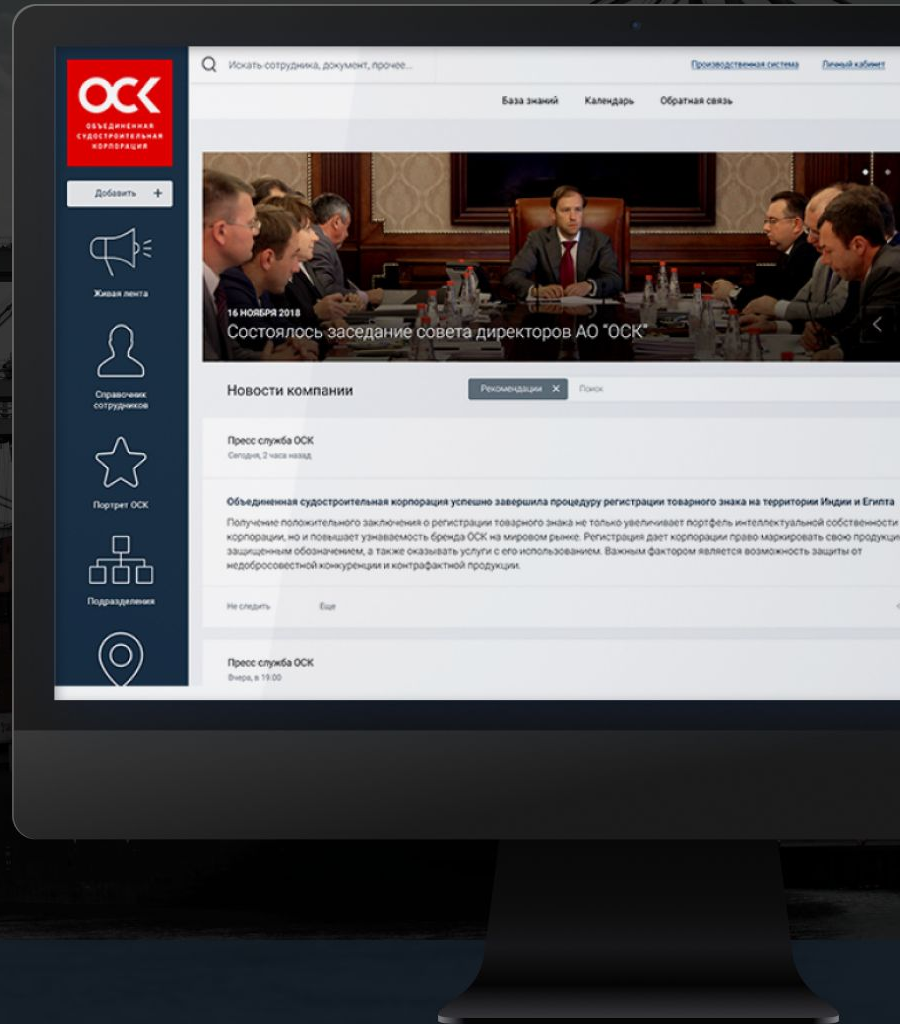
ОСК
ОБЪЕДИНЕННАЯ СУДОСТРОИТЕЛЬНАЯ КОРПОРАЦИЯ

Искать сотрудника, документ, прочее...

Производственная система

Личный кабинет

База знаний

Календарь

Обратная связь

Добавить +

Живая лента

Справочник сотрудников

Портрет ОСК

Подразделения

16 НОЯБРЯ 2018
Состоялось заседание совета директоров АО "ОСК"

Новости компании

Рекомендации ×

Поиск

Пресс служба ОСК
Сегодня, 2 часа назад

Объединенная судостроительная корпорация успешно завершила процедуру регистрации товарного знака на территории Индии и Египта

Получение положительного заключения о регистрации товарного знака не только увеличивает портфель интеллектуальной собственности корпорации, но и повышает узнаваемость бренда ОСК на мировом рынке. Регистрация дает корпорации право маркировать свою продукци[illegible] защищенным обозначением, а также оказывать услуги с его использованием. Важным фактором является возможность защиты от недобросовестной конкуренции и контрафактной продукции.

Не следить

Еще

Пресс служба ОСК
Вчера, в 19:00